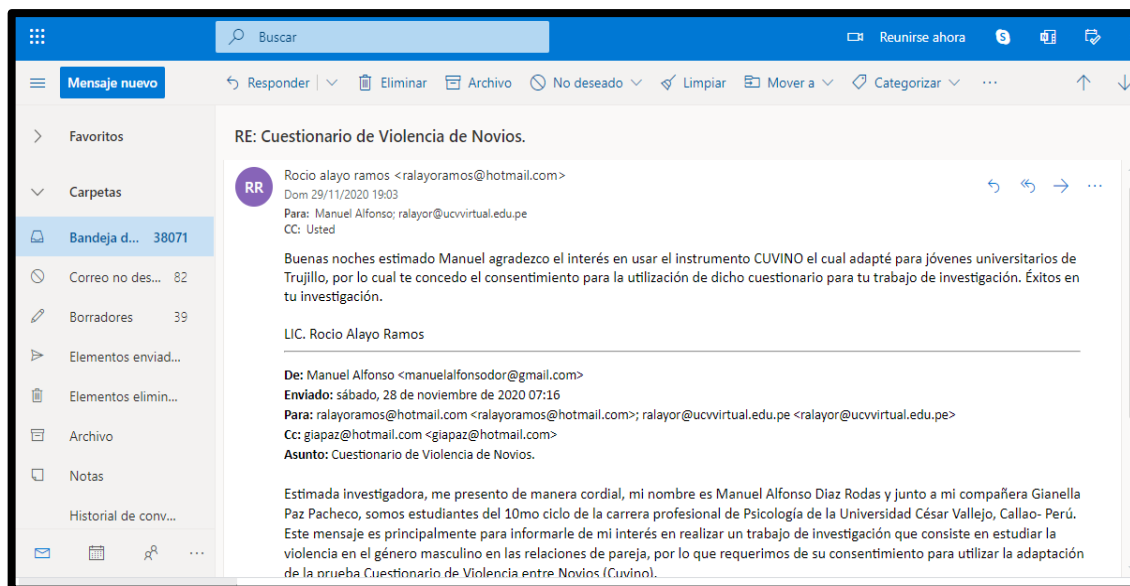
Buscar

Reunirse ahora

Mensaje nuevo

Responder | Eliminar | Archivo | No deseado | Limpiar | Mover a | Categorizar | ...

Favoritos

Carpetas

Bandeja d... 38071

Correo no des... 82

Borradores 39

Elementos enviad...

Elementos elimin...

Archivo

Notas

Historial de conv...

RE: Cuestionario de Violencia de Novios.

RR

Rocio alayo ramos <ralayoramos@hotmail.com>
Dom 29/11/2020 19:03
Para: Manuel Alfonso; ralayor@ucvvirtual.edu.pe
CC: Usted

Buenas noches estimado Manuel agradezco el interés en usar el instrumento CUVINO el cual adapté para jóvenes universitarios de Trujillo, por lo cual te concedo el consentimiento para la utilización de dicho cuestionario para tu trabajo de investigación. Éxitos en tu investigación.

LIC. Rocio Alayo Ramos

De: Manuel Alfonso <manuelalfonsodor@gmail.com>
Enviado: sábado, 28 de noviembre de 2020 07:16
Para: ralayoramos@hotmail.com <ralayoramos@hotmail.com>; ralayor@ucvvirtual.edu.pe <ralayor@ucvvirtual.edu.pe>
Cc: giapaz@hotmail.com <giapaz@hotmail.com>
Asunto: Cuestionario de Violencia de Novios.

Estimada investigadora, me presento de manera cordial, mi nombre es Manuel Alfonso Diaz Rodas y junto a mi compañera Gianella Paz Pacheco, somos estudiantes del 10mo ciclo de la carrera profesional de Psicología de la Universidad César Vallejo, Callao- Perú. Este mensaje es principalmente para informarle de mi interés en realizar un trabajo de investigación que consiste en estudiar la violencia en el género masculino en las relaciones de pareja, por lo que requerimos de su consentimiento para utilizar la adaptación de la prueba Cuestionario de Violencia entre Novios (Cuvino).